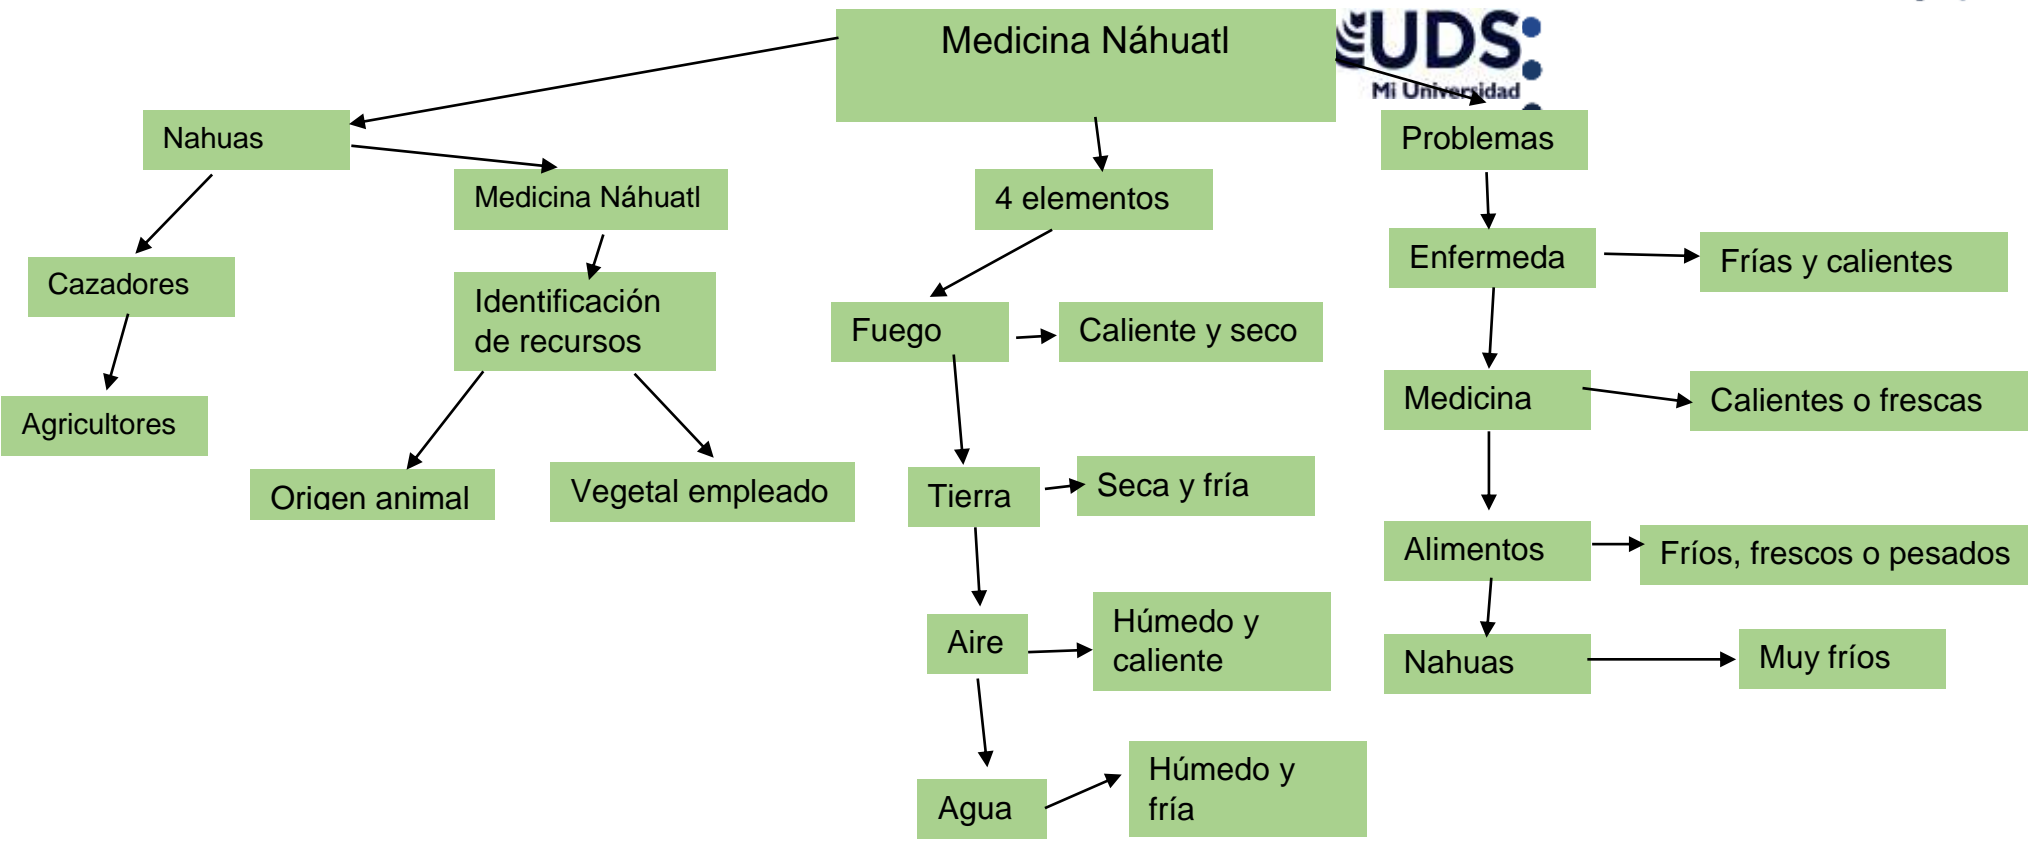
Medicina Náhuatl

UDS
Mi Universidad

Nahuas

Medicina Náhuatl

4 elementos

Problemas

Cazadores

Agricultores

Identificación de recursos

Origen animal

Vegetal empleado

Fuego

Caliente y seco

Tierra

Seca y fría

Aire

Húmedo y caliente

Agua

Húmedo y fría

Enfermeda

Frías y calientes

Medicina

Calientes o frescas

Alimentos

Fríos, frescos o pesados

Nahuas

Muy fríos